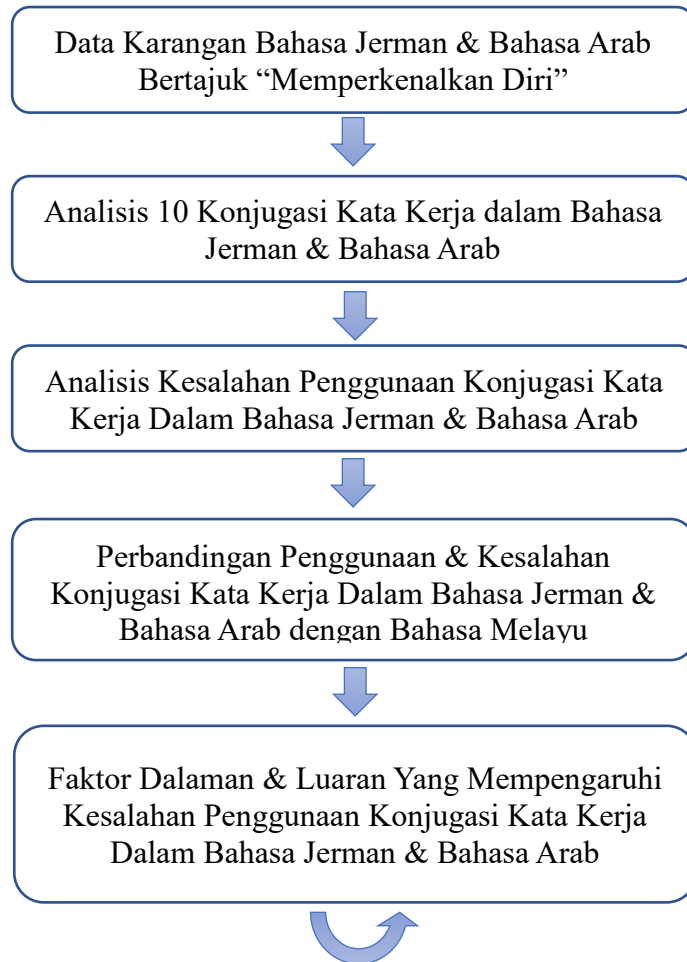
Data Karangan Bahasa Jerman & Bahasa Arab Bertajuk “Memperkenalkan Diri”

Analisis 10 Konjugasi Kata Kerja dalam Bahasa Jerman & Bahasa Arab

Analisis Kesalahan Penggunaan Konjugasi Kata Kerja Dalam Bahasa Jerman & Bahasa Arab

Perbandingan Penggunaan & Kesalahan Konjugasi Kata Kerja Dalam Bahasa Jerman & Bahasa Arab dengan Bahasa Melayu

Faktor Dalaman & Luaran Yang Mempengaruhi Kesalahan Penggunaan Konjugasi Kata Kerja Dalam Bahasa Jerman & Bahasa Arab